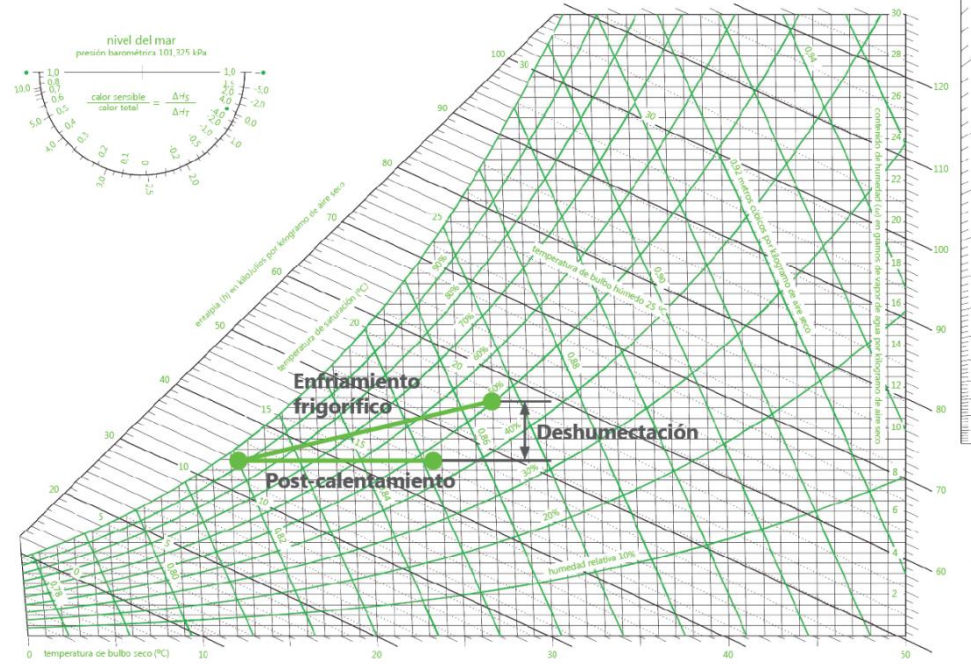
nivel del mar
presión barométrica 101,325 kPa

1,0
0,8
0,6
0,5
0,4
0,3
0,2
0,1
0
10,0
5,0
4,0
3,0
2,5
2,0
1,5
1,0
0,5
0,2
0,0
-5,0
-2,0
-1,0
-0,5
-0,2
1,0

$\frac{\text{calor sensible}}{\text{calor total}} = \frac{\Delta H_S}{\Delta H_T}$

entalpía (h) en kilojulios por kilogramo de aire seco

temperatura de saturación (°C)

temperatura de bulbo húmedo 25 °C

0,82 metros cúbicos por kilogramo de aire seco

contenido de humedad (ω) en gramos de vapor de agua por kilogramo de aire seco

humedad relativa 10%

temperatura de bulbo seco (°C)

Enfriamiento frigorífico

Deshumectación

Post-calentamiento

100
90
80
70
60
50
40
30
20
10

30
25
20
15
10
5
0

90%
80%
70%
60%
50%
40%
30%
20%

0,94
0,92
0,90
0,88
0,86
0,84
0,82
0,80
0,78

0
10
20
30
40
50

30
28
26
24
22
20
18
16
14
12
10
8
6
4
2

120
110
100
90
80
70
60